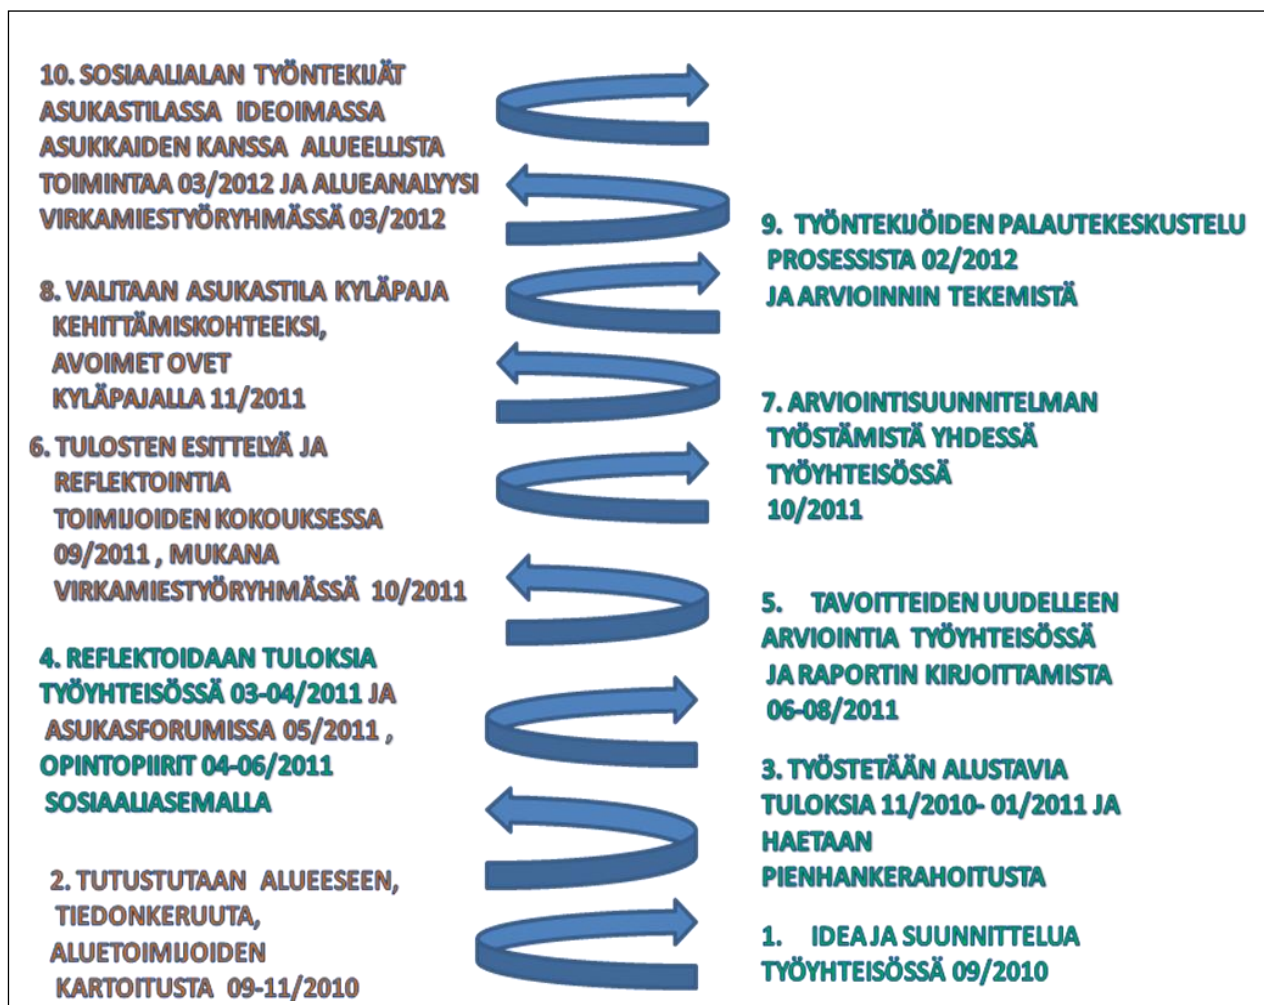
10. SOSIAALIALAN TYÖNTEKIJÄT ASUKASTILASSA IDEOIMASSA ASUKKAIDEN KANSSA ALUEELLISTA TOIMINTAA 03/2012 JA ALUEANALYYSI VIRKAMIESTYÖRYHMÄSSÄ 03/2012

9. TYÖNTEKIJÖIDEN PALAUTEKESKUSTELU PROSESSISTA 02/2012 JA ARVIOINNIN TEKEMISTÄ

8. VALITAAN ASUKASTILA KYLÄPAJA KEHITTÄMISKOHTEEKSI, AVOIMET OVET KYLÄPAJALLA 11/2011

7. ARVIOINTISUUNNITELMAN TYÖSTÄMISTÄ YHDESSÄ TYÖYHTEISÖSSÄ 10/2011

6. TULOSTEN ESITTELYÄ JA REFLEKTOINTIA TOIMIJOIDEN KOKOUKSESSA 09/2011 , MUKANA VIRKAMIESTYÖRYHMÄSSÄ 10/2011

5. TAVOITTEIDEN UUDELLEEN ARVIOINTIA TYÖYHTEISÖSSÄ JA RAPORTIN KIRJOITTAMISTA 06-08/2011

4. REFLEKTOIDAAN TULOKSIA TYÖYHTEISÖSSÄ 03-04/2011 JA ASUKASFORUMISSA 05/2011 , OPINTOPIIRIT 04-06/2011 SOSIAALIASEMALLA

3. TYÖSTETÄÄN ALUSTAVIA TULOKSIA 11/2010- 01/2011 JA HAETAAN PIENHANKERAHOITUSTA

2. TUTUSTUTAAN ALUEESEEN, TIEDONKERUUTA, ALUETOIMIJOIDEN KARTOITUSTA 09-11/2010

1. IDEA JA SUUNNITTELUA TYÖYHTEISÖSSÄ 09/2010